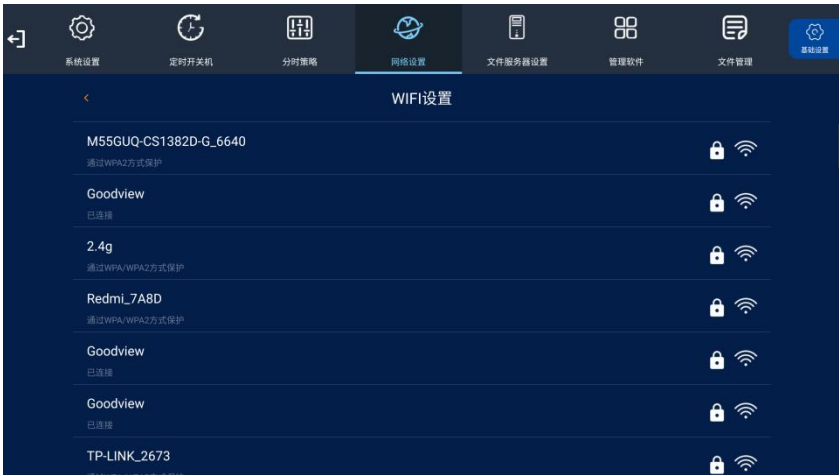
系统设置 定时开关机 分时策略 网络设置 文件服务器设置 管理软件 文件管理 基础设置

<

WIFI设置

M55GUQ-CS1382D-G_6640
通过WPA2方式保护

Goodview
已连接

2.4g
通过WPA/WPA2方式保护

Redmi_7A8D
通过WPA/WPA2方式保护

Goodview
已连接

Goodview
已连接

TP-LINK_2673
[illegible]